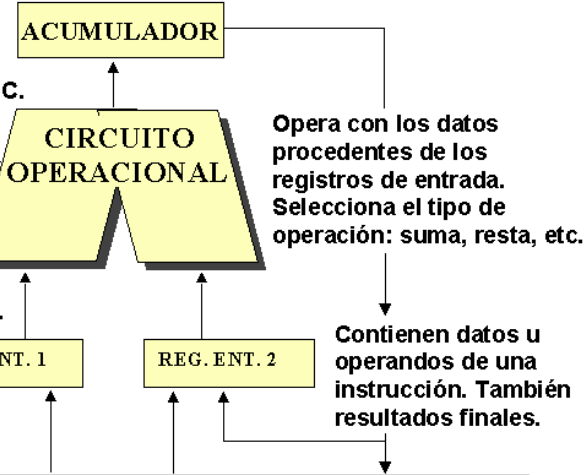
ACUMULADOR

C.

CIRCUITO OPERACIONAL

Opera con los datos procedentes de los registros de entrada. Selecciona el tipo de operación: suma, resta, etc.

NT. 1

REG. ENT. 2

Contienen datos u operandos de una instrucción. También resultados finales.